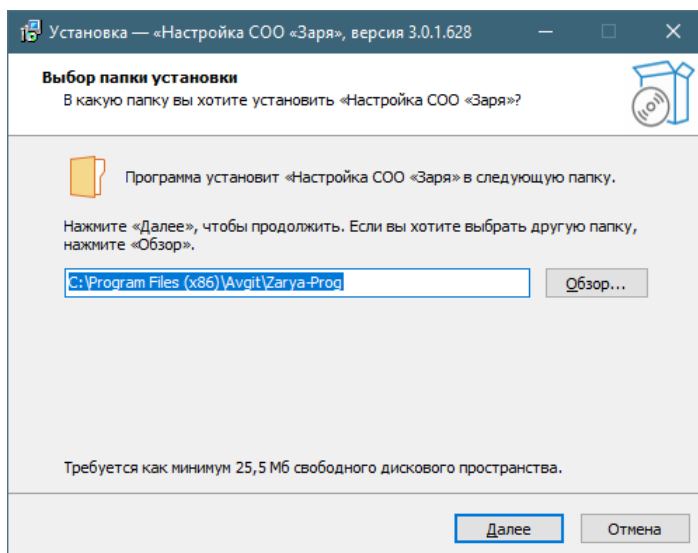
Установка — «Настройка СОО «Заря», версия 3.0.1.628

Выбор папки установки
В какую папку вы хотите установить «Настройка СОО «Заря»?

Программа установит «Настройка СОО «Заря» в следующую папку.

Нажмите «Далее», чтобы продолжить. Если вы хотите выбрать другую папку, нажмите «Обзор».

C:\Program Files (x86)\Avgit\Zarya-Prog

Обзор...

Требуется как минимум 25,5 Мб свободного дискового пространства.

Далее

Отмена